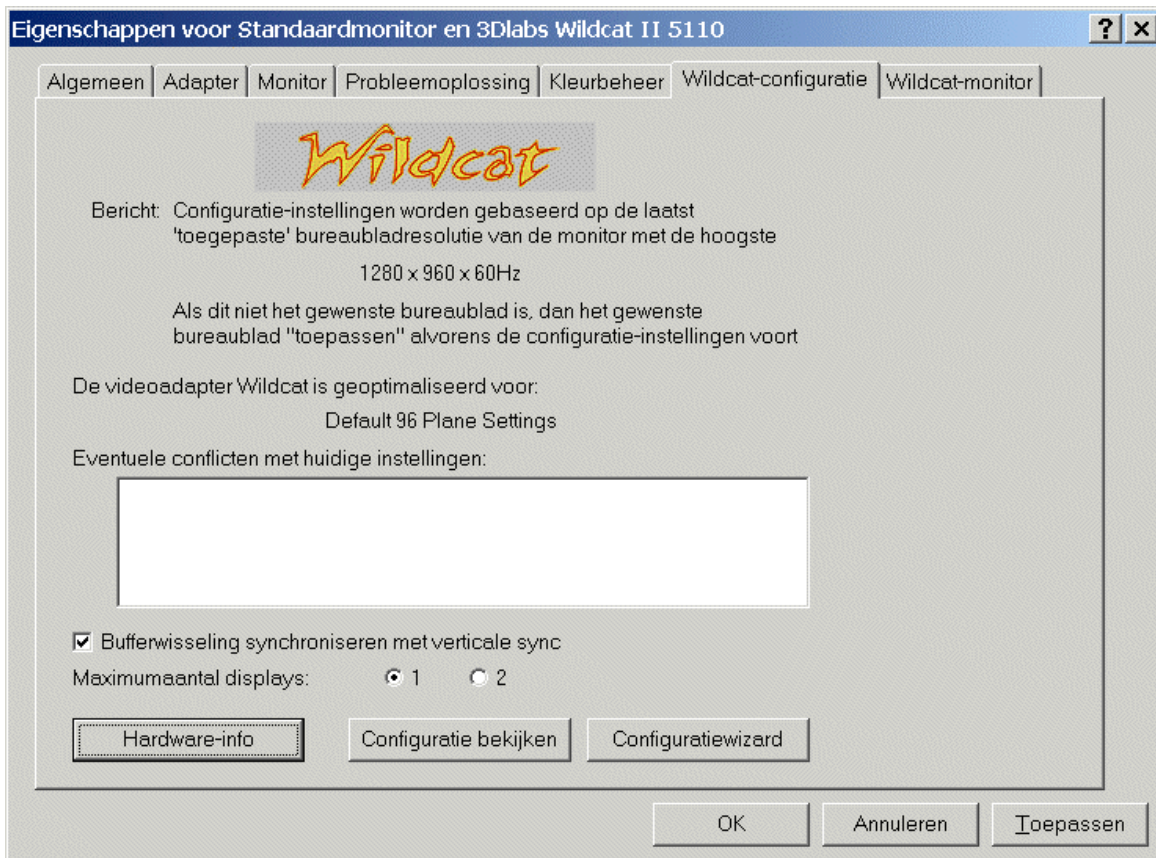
Eigenschappen voor Standaardmonitor en 3Dlabs Wildcat II 5110

? ×

Algemeen | Adapter | Monitor | Probleemoplossing | Kleurbeheer | Wildcat-configuratie | Wildcat-monitor

Wildcat

Bericht: Configuratie-instellingen worden gebaseerd op de laatst 'toegepaste' bureaubladresolutie van de monitor met de hoogste

1280 x 960 x 60Hz

Als dit niet het gewenste bureaublad is, dan het gewenste bureaublad "toepassen" alvorens de configuratie-instellingen voort

De videoadapter Wildcat is geoptimaliseerd voor:

Default 96 Plane Settings

Eventuele conflicten met huidige instellingen:

☑ Bufferwisseling synchroniseren met verticale sync

Maximumaantal displays: ◉ 1 ○ 2

Hardware-info | Configuratie bekijken | Configuratiewizard

OK | Annuleren | Toepassen